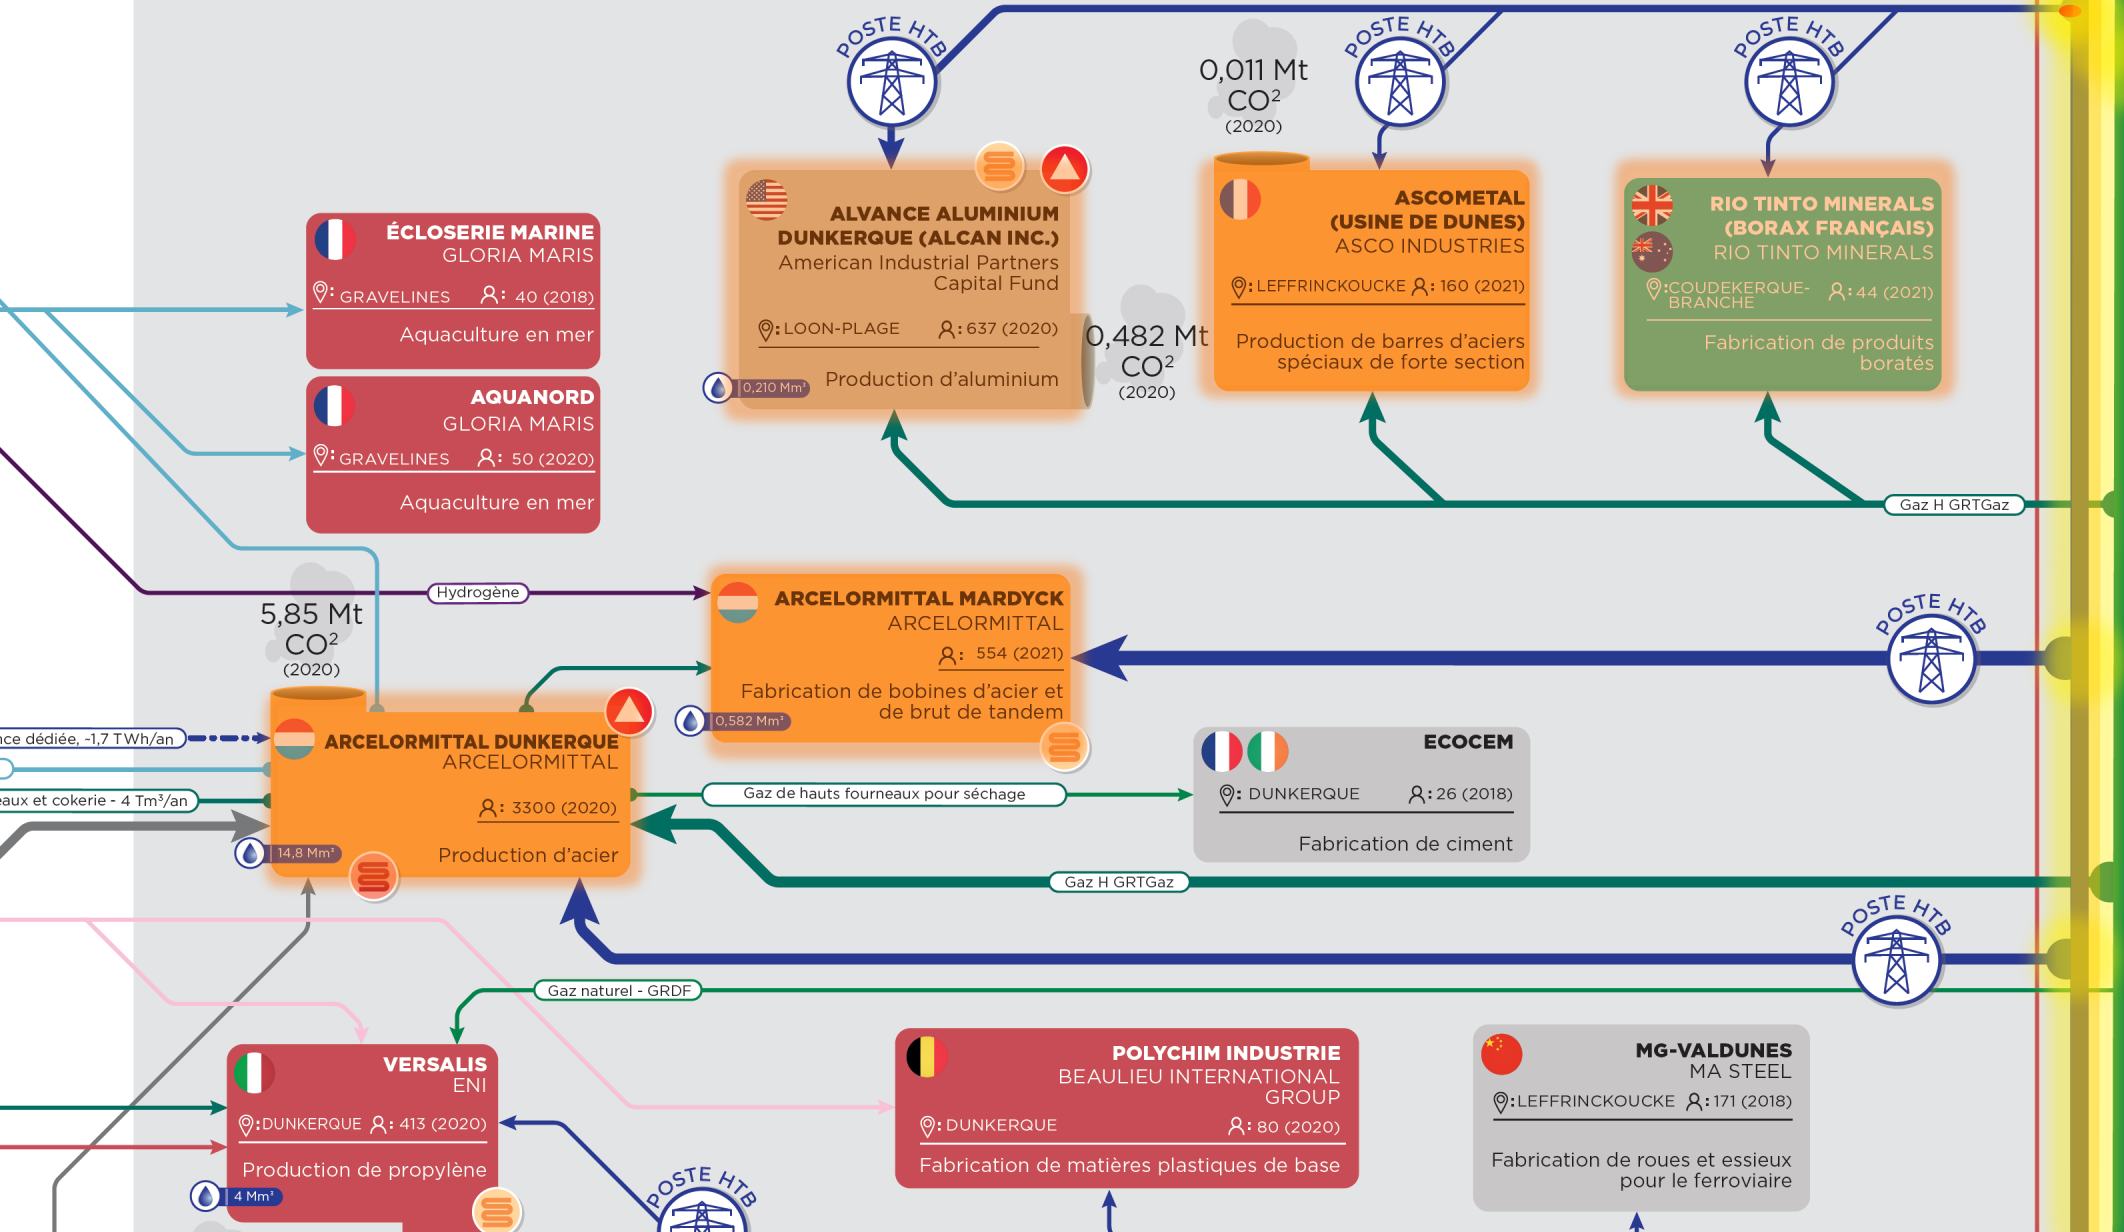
POSTE HTB

POSTE HTB

POSTE HTB

0,011 Mt
$CO^2$
(2020)

ALVANCE ALUMINIUM DUNKERQUE (ALCAN INC.)
American Industrial Partners Capital Fund
:LOON-PLAGE :637 (2020)
0,210 Mm³
Production d'aluminium

0,482 Mt
$CO^2$
(2020)

ASCOMETAL (USINE DE DUNES)
ASCO INDUSTRIES
:LEFFRINCKOUCKE :160 (2021)
Production de barres d'aciers spéciaux de forte section

RIO TINTO MINERALS (BORAX FRANÇAIS)
RIO TINTO MINERALS
:COUDEKERQUE-BRANCHE :44 (2021)
Fabrication de produits boratés

ÉCLOSERIE MARINE
GLORIA MARIS
:GRAVELINES : 40 (2018)
Aquaculture en mer

AQUANORD
GLORIA MARIS
:GRAVELINES : 50 (2020)
Aquaculture en mer

Gaz H GRTGaz

Hydrogène

5,85 Mt
$CO^2$
(2020)

ARCELORMITTAL MARDYCK
ARCELORMITTAL
: 554 (2021)
Fabrication de bobines d'acier et de brut de tandem
0,582 Mm³

POSTE HTB

ce dédiée, -1,7 TWh/an
eaux et cokerie - 4 Tm³/an

ARCELORMITTAL DUNKERQUE
ARCELORMITTAL
: 3300 (2020)
14,8 Mm³
Production d'acier

Gaz de hauts fourneaux pour séchage

ECOCEM
: DUNKERQUE :26 (2018)
Fabrication de ciment

Gaz H GRTGaz

POSTE HTB

Gaz naturel - GRDF

VERSALIS
ENI
:DUNKERQUE : 413 (2020)
Production de propylène
4 Mm³

POSTE HTB

POLYCHIM INDUSTRIE
BEAULIEU INTERNATIONAL GROUP
: DUNKERQUE : 80 (2020)
Fabrication de matières plastiques de base

MG-VALDUNES
MA STEEL
:LEFFRINCKOUCKE :171 (2018)
Fabrication de roues et essieux pour le ferroviaire